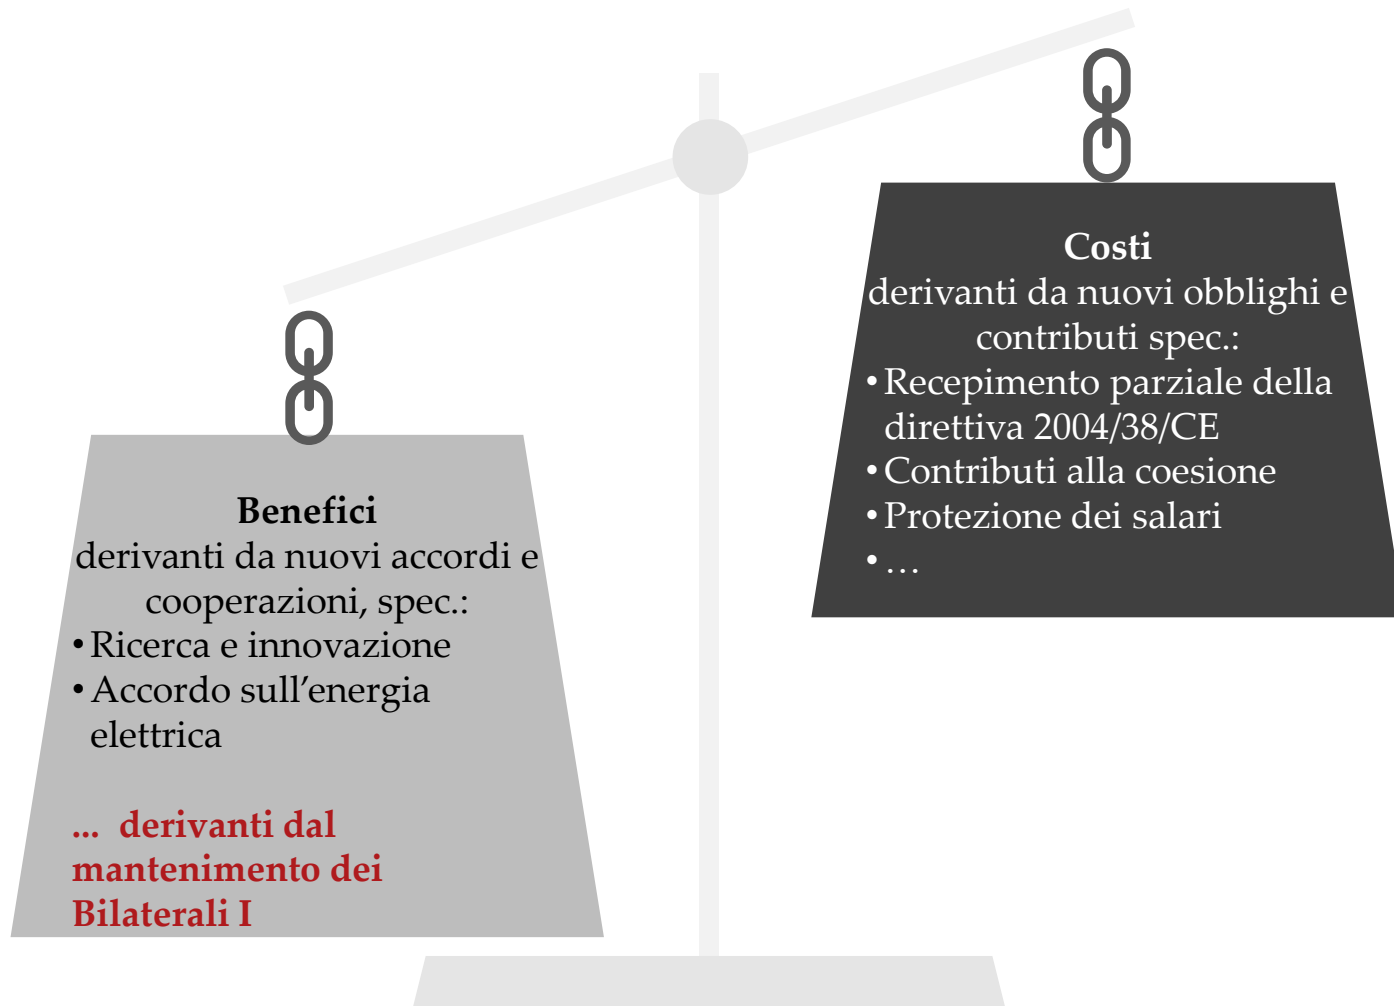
Costi
derivanti da nuovi obblighi e contributi spec.:
• Recepimento parziale della direttiva 2004/38/CE
• Contributi alla coesione
• Protezione dei salari
• …

Benefici
derivanti da nuovi accordi e cooperazioni, spec.:
• Ricerca e innovazione
• Accordo sull’energia elettrica

… derivanti dal mantenimento dei Bilaterali I